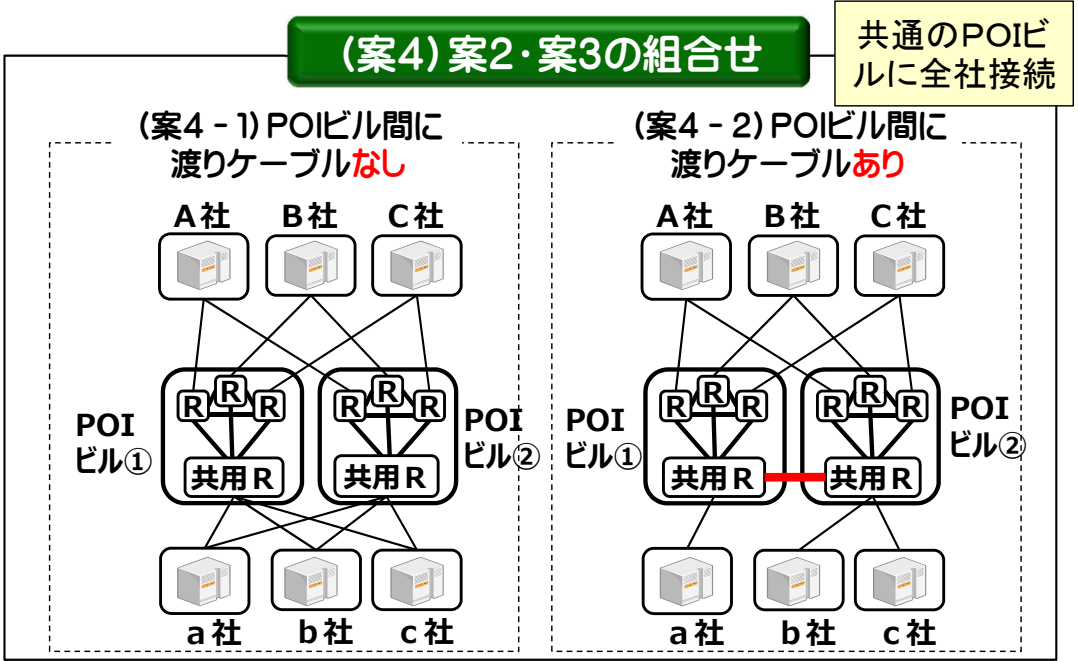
(案4) 案2・案3の組合せ

共通のPOIビルに全社接続

(案4－1) POIビル間に渡りケーブルなし

A社 B社 C社

R R R
共用R
POIビル①

R R R
共用R
POIビル②

a社 b社 c社

(案4－2) POIビル間に渡りケーブルあり

A社 B社 C社

R R R
共用R
POIビル①

R R R
共用R
POIビル②

a社 b社 c社